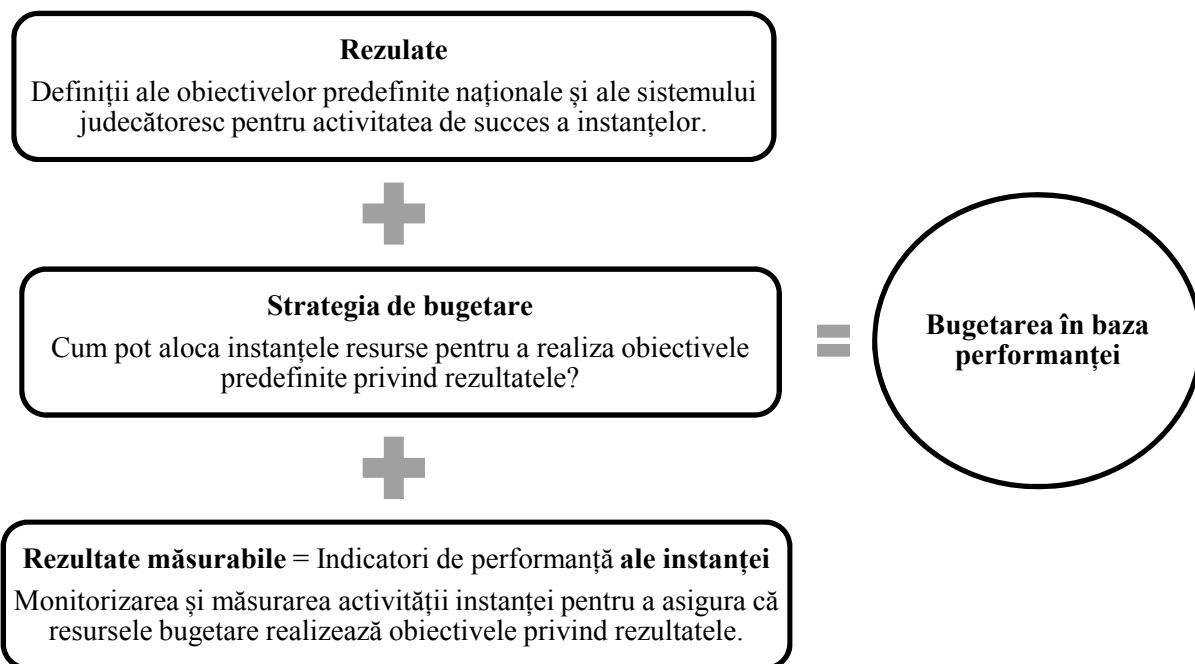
Rezulate

Definiții ale obiectivelor predefinite naționale și ale sistemului judecătoresc pentru activitatea de succes a instanțelor.

Strategia de bugetare

Cum pot aloca instanțele resurse pentru a realiza obiectivele predefinite privind rezultatele?

Bugetarea în baza performanței

Rezultate măsurabile = Indicatori de performanță ale instanței

Monitorizarea și măsurarea activității instanței pentru a asigura că resursele bugetare realizează obiectivele privind rezultatele.